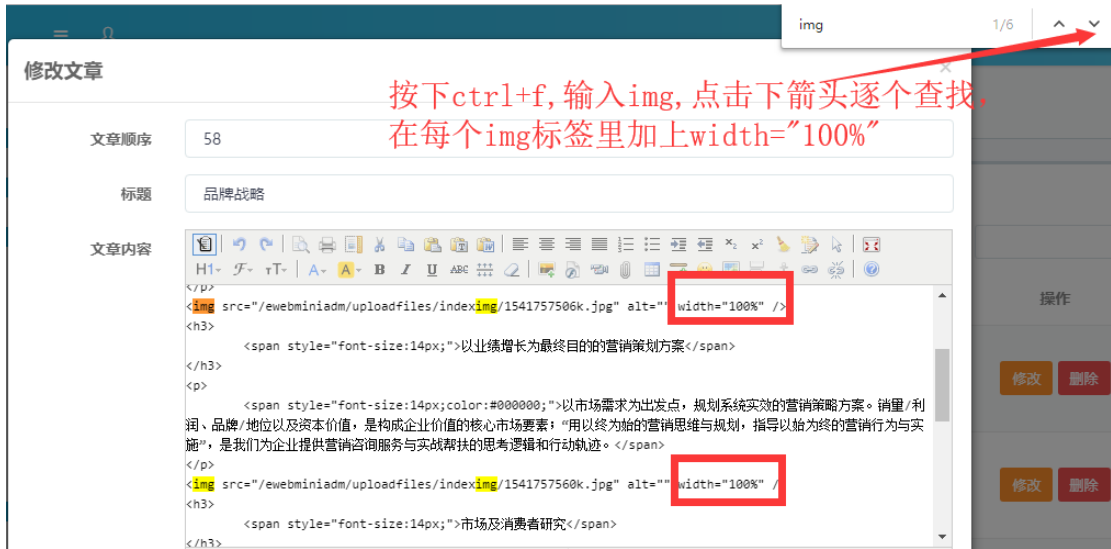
img 1/6

修改文章

按下ctrl+f,输入img,点击下箭头逐个查找,在每个img标签里加上width="100%"

文章顺序 58

标题 品牌战略

文章内容

H1 

操作

修改 删除

修改 删除

</p>
<img src="/ewebminiadm/uploadfiles/indeximg/1541757506k.jpg" alt="" width="100%" />
<h3>
<span style="font-size:14px;">以业绩增长为最终目的的营销策划方案</span>
</h3>
<p>
<span style="font-size:14px;color:#000000;">以市场需求为出发点，规划系统实效的营销策略方案。销量/利润、品牌/地位以及资本价值，是构成企业价值的核心市场要素；"用以终为始的营销思维与规划，指导以始为终的营销行为与实施"，是我们为企业提供营销咨询服务与实战帮扶的思考逻辑和行动轨迹。</span>
</p>
<img src="/ewebminiadm/uploadfiles/indeximg/1541757560k.jpg" alt="" width="100%" />
<h3>
<span style="font-size:14px;">市场及消费者研究</span>
</h3>